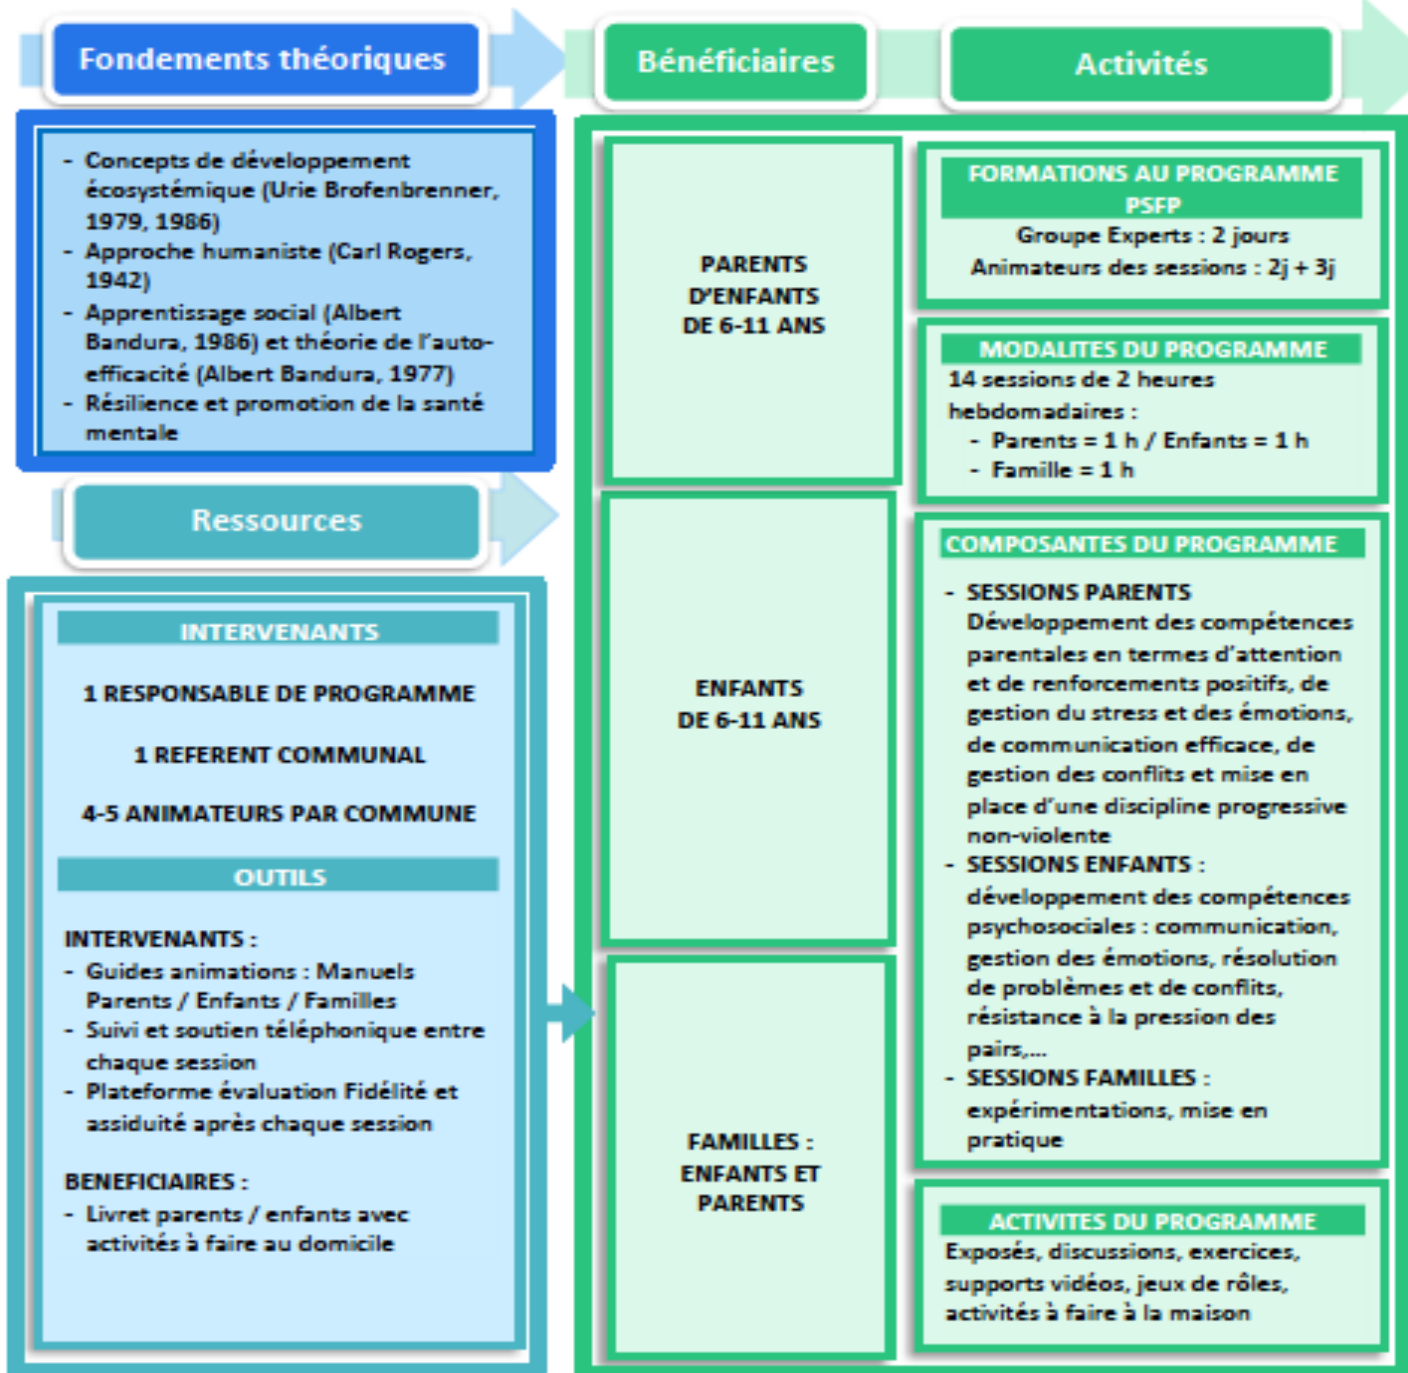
Fondements théoriques

- Concepts de développement écosystémique (Urie Brofenbrenner, 1979, 1986)
- Approche humaniste (Carl Rogers, 1942)
- Apprentissage social (Albert Bandura, 1986) et théorie de l'auto-efficacité (Albert Bandura, 1977)
- Résilience et promotion de la santé mentale

Ressources

INTERVENANTS

1 RESPONSABLE DE PROGRAMME

1 REFERENT COMMUNAL

4-5 ANIMATEURS PAR COMMUNE

OUTILS

INTERVENANTS :
- Guides animations : Manuels Parents / Enfants / Familles
- Suivi et soutien téléphonique entre chaque session
- Plateforme évaluation Fidélité et assiduité après chaque session

BENEFICIAIRES :
- Livret parents / enfants avec activités à faire au domicile

Bénéficiaires

PARENTS D'ENFANTS DE 6-11 ANS

ENFANTS DE 6-11 ANS

FAMILLES : ENFANTS ET PARENTS

Activités

FORMATIONS AU PROGRAMME PSFP
Groupe Experts : 2 jours
Animateurs des sessions : 2j + 3j

MODALITES DU PROGRAMME
14 sessions de 2 heures hebdomadaires :
- Parents = 1 h / Enfants = 1 h
- Famille = 1 h

COMPOSANTES DU PROGRAMME
- SESSIONS PARENTS
Développement des compétences parentales en termes d'attention et de renforcements positifs, de gestion du stress et des émotions, de communication efficace, de gestion des conflits et mise en place d'une discipline progressive non-violente
- SESSIONS ENFANTS :
développement des compétences psychosociales : communication, gestion des émotions, résolution de problèmes et de conflits, résistance à la pression des pairs,...
- SESSIONS FAMILLES :
expérimentations, mise en pratique

ACTIVITES DU PROGRAMME
Exposés, discussions, exercices, supports vidéos, jeux de rôles, activités à faire à la maison